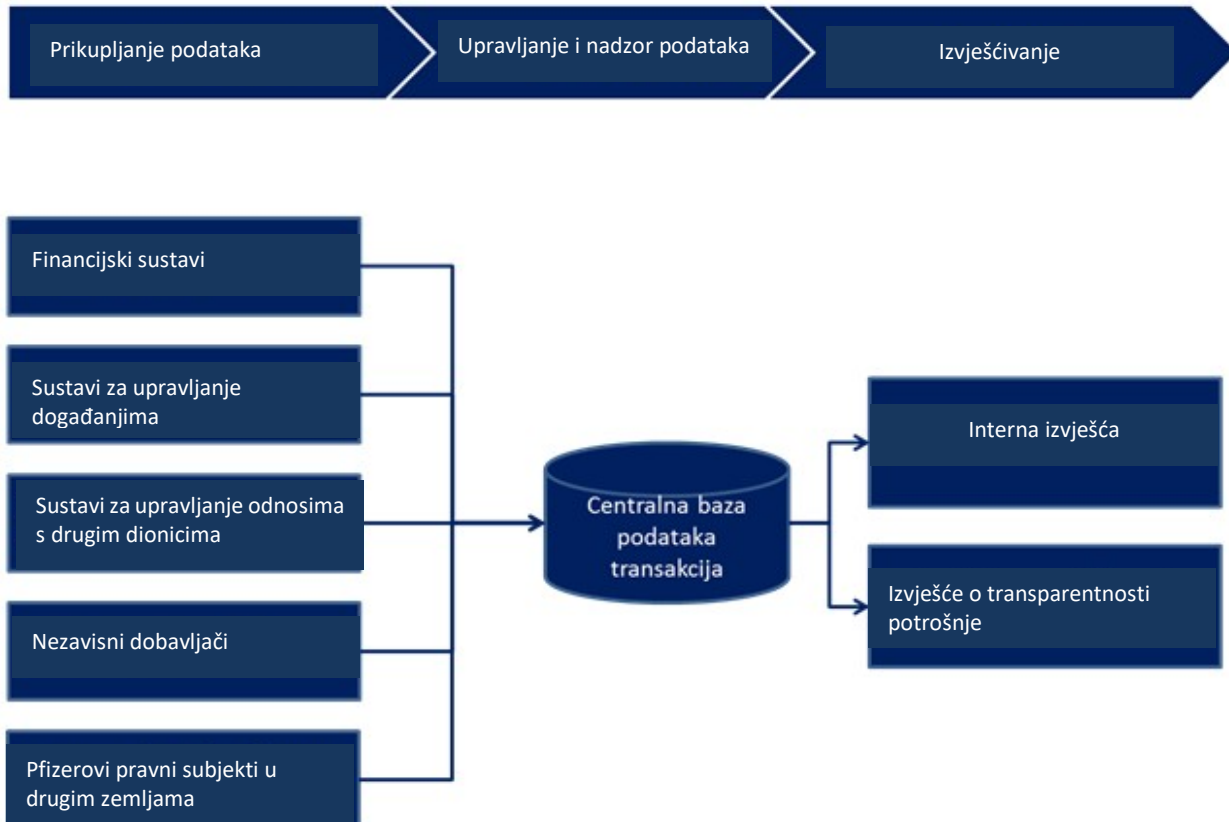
Prikupljanje podataka

Upravljanje i nadzor podataka

Izvješćivanje

Financijski sustavi

Sustavi za upravljanje događanjima

Sustavi za upravljanje odnosima s drugim dionicima

Nezavisni dobavljači

Pfizerovi pravni subjekti u drugim zemljama

Centralna baza podataka transakcija

Interna izvješća

Izvješće o transparentnosti potrošnje